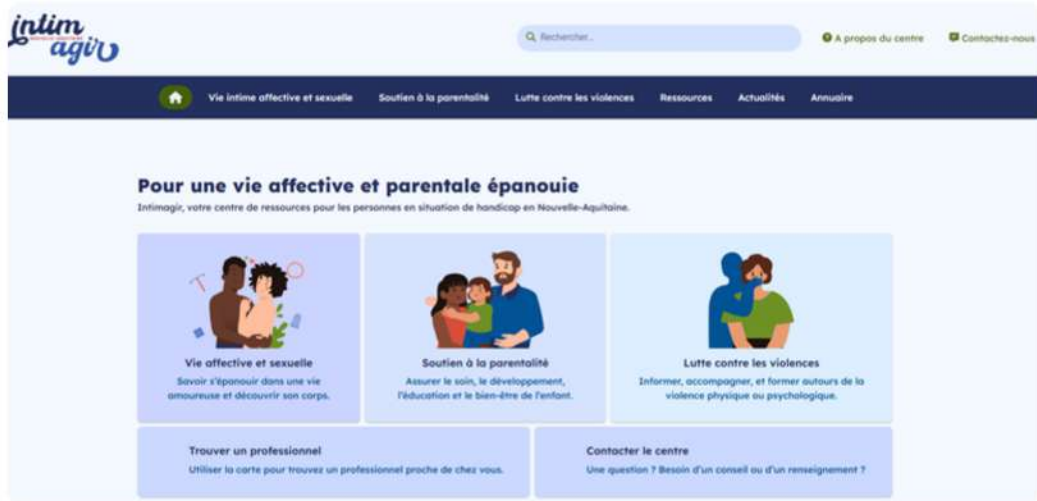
intim agir

Rechercher...

A propos du centre

Contactez-nous

Vie intime affective et sexuelle

Soutien à la parentalité

Lutte contre les violences

Ressources

Actualités

Annuaire

Pour une vie affective et parentale épanouie

Intimagir, votre centre de ressources pour les personnes en situation de handicap en Nouvelle-Aquitaine.

Vie affective et sexuelle
Savoir s'épanouir dans une vie amoureuse et découvrir son corps.

Soutien à la parentalité
Assurer le soin, le développement, l'éducation et le bien-être de l'enfant.

Lutte contre les violences
Informer, accompagner, et former autours de la violence physique ou psychologique.

Trouver un professionnel
Utiliser la carte pour trouvez un professionnel proche de chez vous.

Contacter le centre
Une question ? Besoin d'un conseil ou d'un renseignement ?